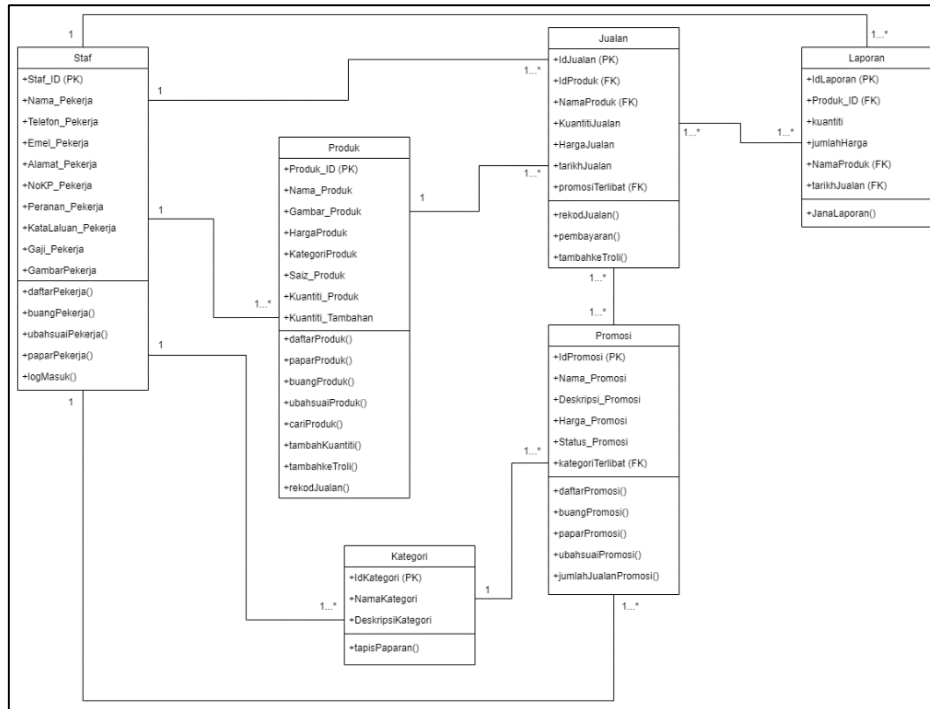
1

1...*

Staf
+Staf_ID (PK)
+Nama_Pekerja
+Telefon_Pekerja
+Emel_Pekerja
+Alamat_Pekerja
+NoKP_Pekerja
+Peranan_Pekerja
+KataLaluan_Pekerja
+Gaji_Pekerja
+GambarPekerja
+daftarPekerja()
+buangPekerja()
+ubahsuaiPekerja()
+paparPekerja()
+logMasuk()

1

1...*

Jualan
+IdJualan (PK)
+IdProduk (FK)
+NamaProduk (FK)
+KuantitiJualan
+HargaJualan
+tarikhJualan
+promosiTerlibat (FK)
+rekodJualan()
+pembayaran()
+tambahkeTroli()

Laporan
+IdLaporan (PK)
+Produk_ID (FK)
+kuantiti
+jumlahHarga
+NamaProduk (FK)
+tarikhJualan (FK)
+JanaLaporan()

1...*

1...*

Produk
+Produk_ID (PK)
+Nama_Produk
+Gambar_Produk
+HargaProduk
+KategoriProduk
+Saiz_Produk
+Kuantiti_Produk
+Kuantiti_Tambahan
+daftarProduk()
+paparProduk()
+buangProduk()
+ubahsuaiProduk()
+cariProduk()
+tambahKuantiti()
+tambahkeTroli()
+rekodJualan()

1

1...*

1

1...*

1...*

1...*

1

Promosi
+IdPromosi (PK)
+Nama_Promosi
+Deskripsi_Promosi
+Harga_Promosi
+Status_Promosi
+kategoriTerlibat (FK)
+daftarPromosi()
+buangPromosi()
+paparPromosi()
+ubahsuaiPromosi()
+jumlahJualanPromosi()

1...*

1

Kategori
+IdKategori (PK)
+NamaKategori
+DeskripsiKategori
+tapisPaparan()

1...*

1

1...*